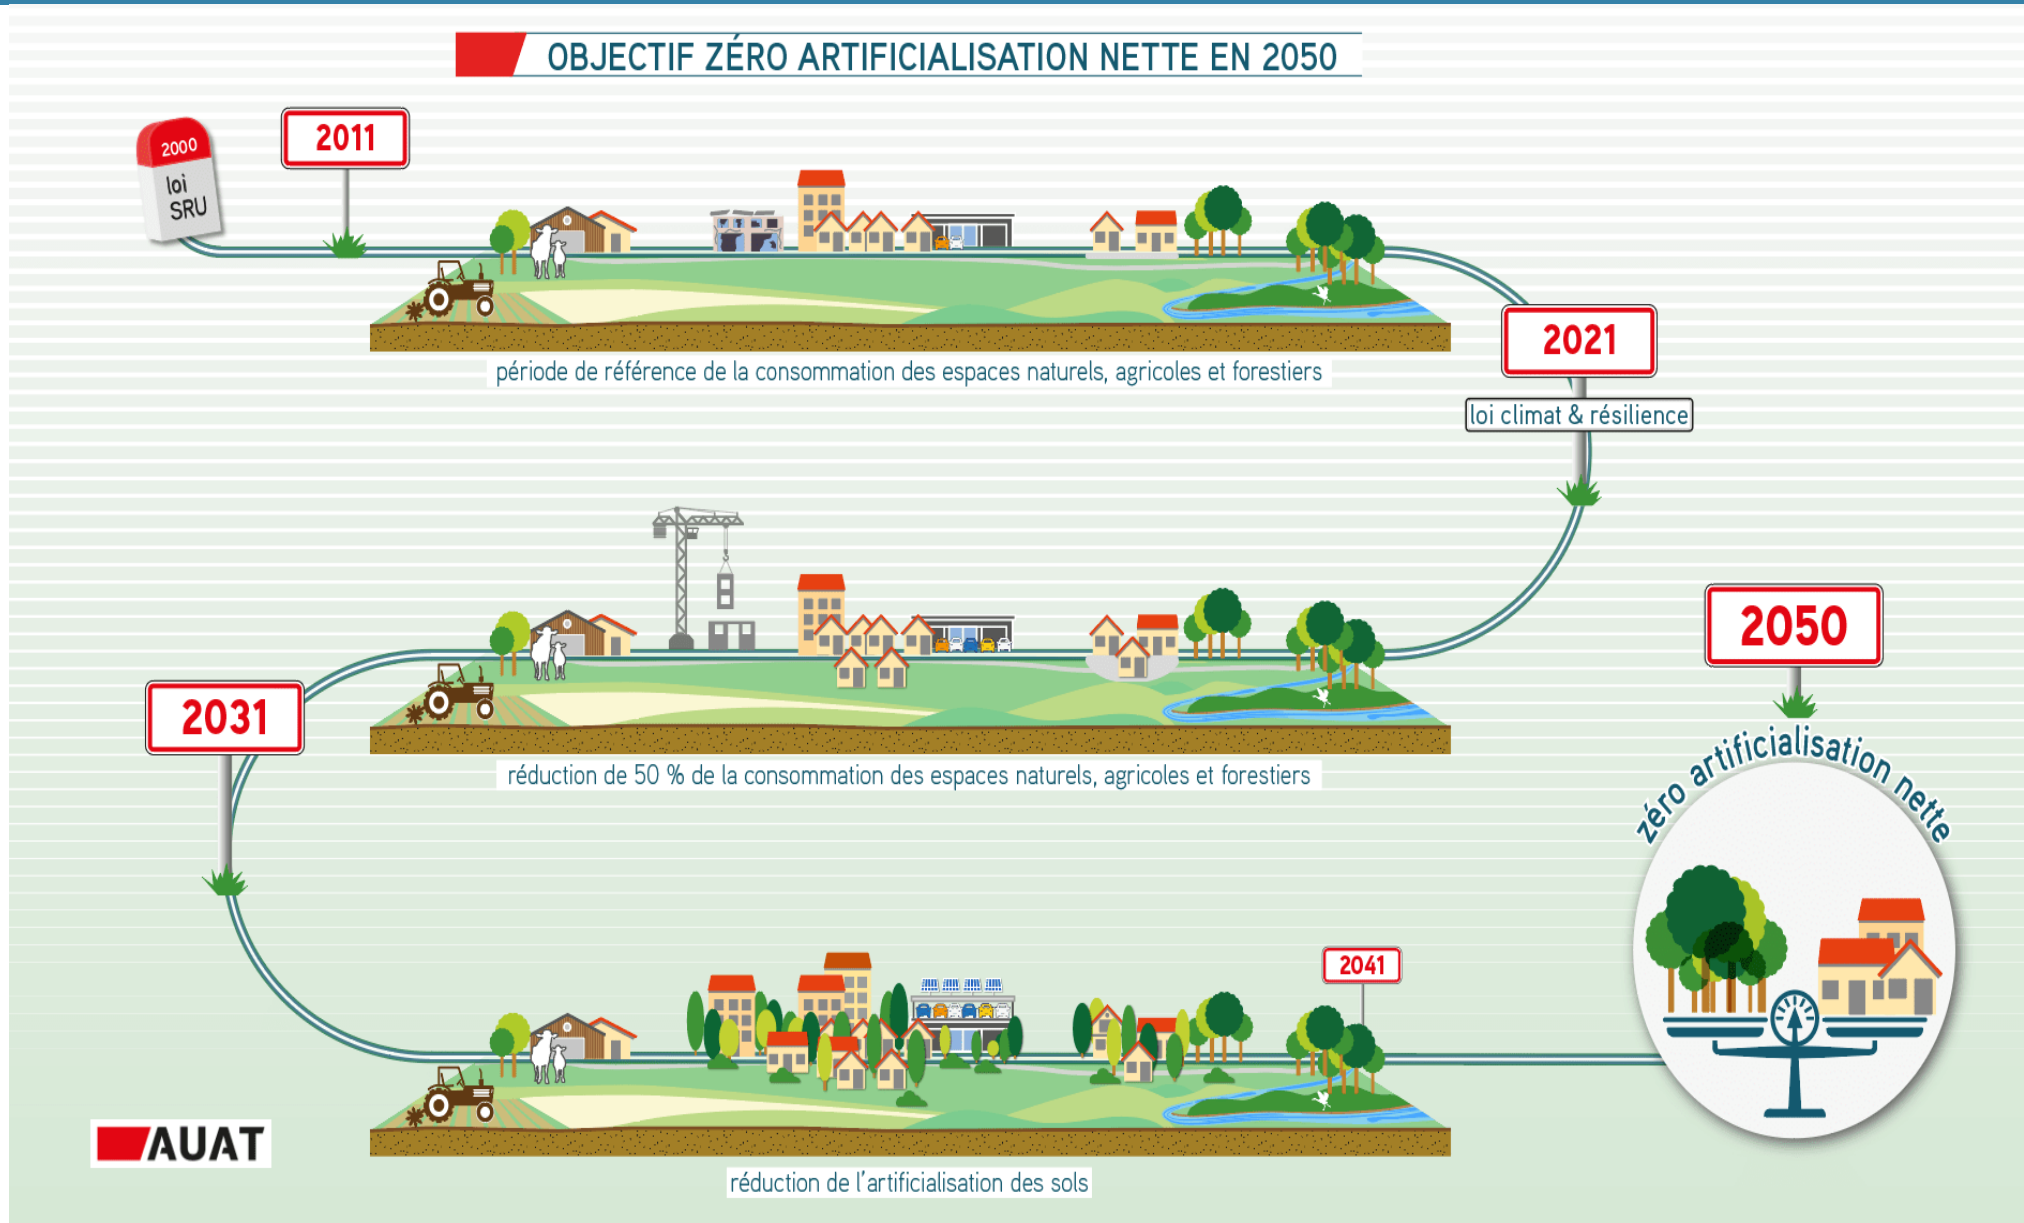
OBJECTIF ZÉRO ARTIFICIALISATION NETTE EN 2050

2000
loi SRU

2011

période de référence de la consommation des espaces naturels, agricoles et forestiers

2021
loi climat & résilience

2031

réduction de 50 % de la consommation des espaces naturels, agricoles et forestiers

2050
zéro artificialisation nette

2041

réduction de l'artificialisation des sols

AUAT